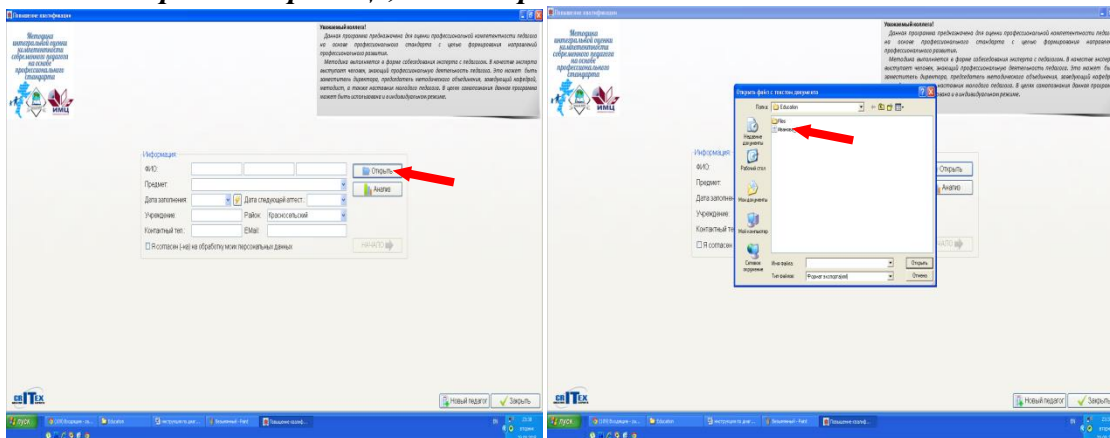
Повышение квалификации

Методика интегральной оценки компетентности современного педагога на основе профессионального стандарта

ИМЦ

Уважаемый коллега!
Данная программа предназначена для оценки профессиональной компетентности педагога на основе профессионального стандарта с целью формирования направлений профессионального развития.
Методика выполняется в форме собеседования эксперта с педагогом. В качестве эксперта выступает человек, знающий профессиональную деятельность педагога. Это может быть заместитель директора, председатель методического объединения, заведующий кафедрой, методист, а также наставник молодого педагога. В целях самопознания данная программа может быть использована и в индивидуальном режиме.

Информация
ФИО
Предмет
Дата заполнения
Дата следующей аттест.
Учреждение
Район Красносельский
Контактный тел.
EMail
Я согласен (-на) на обработку моих персональных данных
Открыть
Анализ
НАЧАТЬ

Новый педагог
Закрыть

ПУСК
Education
Безымянный - Paint
Повышение квалиф...

Повышение квалификации

Методика интегральной оценки компетентности современного педагога на основе профессионального стандарта

ИМЦ

Уважаемый коллега!
Данная программа предназначена для оценки профессиональной компетентности педаго на основе профессионального стандарта с целью формирования направлени профессионального развития.
Методика выполняется в форме собеседования эксперта с педагогом. В качестве экспер выступает человек, знающий профессиональную деятельность педагога. Это может бы заместитель директора, председатель методического объединения, заведующий кафедр методист, а также наставник молодого педагога. В целях самопознания данная программ может быть использована и в индивидуальном режиме.

Открыть файл с текстом документа
Папка: Education
files
Иванова
Недавние документы
Рабочий стол
Мои документы
Мой компьютер
Сетевое окружение
Имя файла:
Тип файлов: Формат экспертизы
Открыть
Отмена

Информация
ФИО
Предмет
Дата заполне
Учреждение
Контактный те
Я согласен
Открыть
Анализ
НАЧАТЬ

Новый педагог
Закрыть

ПУСК
Education
Безымянный - Paint
Повышение квалиф...